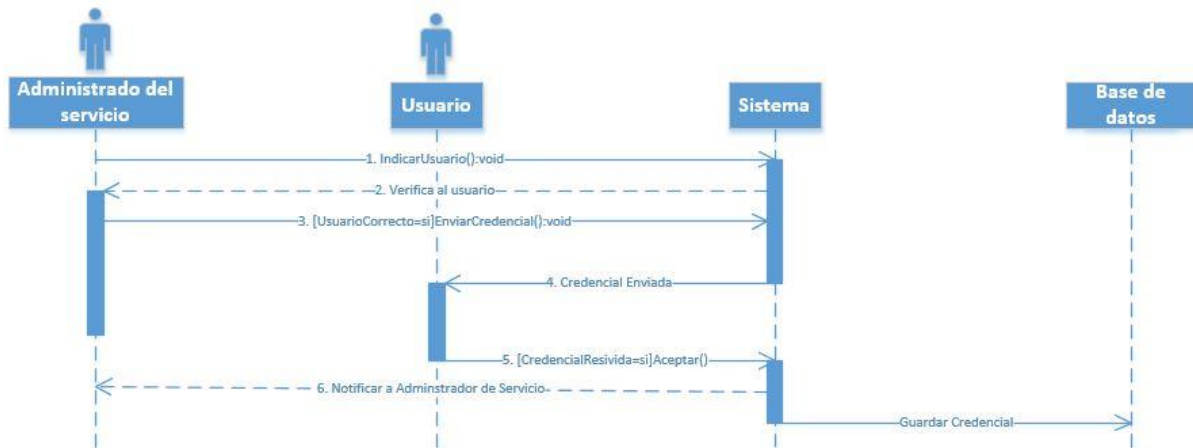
Administrado del servicio

Usuario

Sistema

Base de datos

1. IndicarUsuario():void

2. Verifica al usuario

3. [UsuarioCorrecto=si]EnviarCredencial():void

4. Credencial Enviada

5. [CredencialResivida=si]Aceptar()

6. Notificar a Adminstrador de Servicio

Guardar Credencial